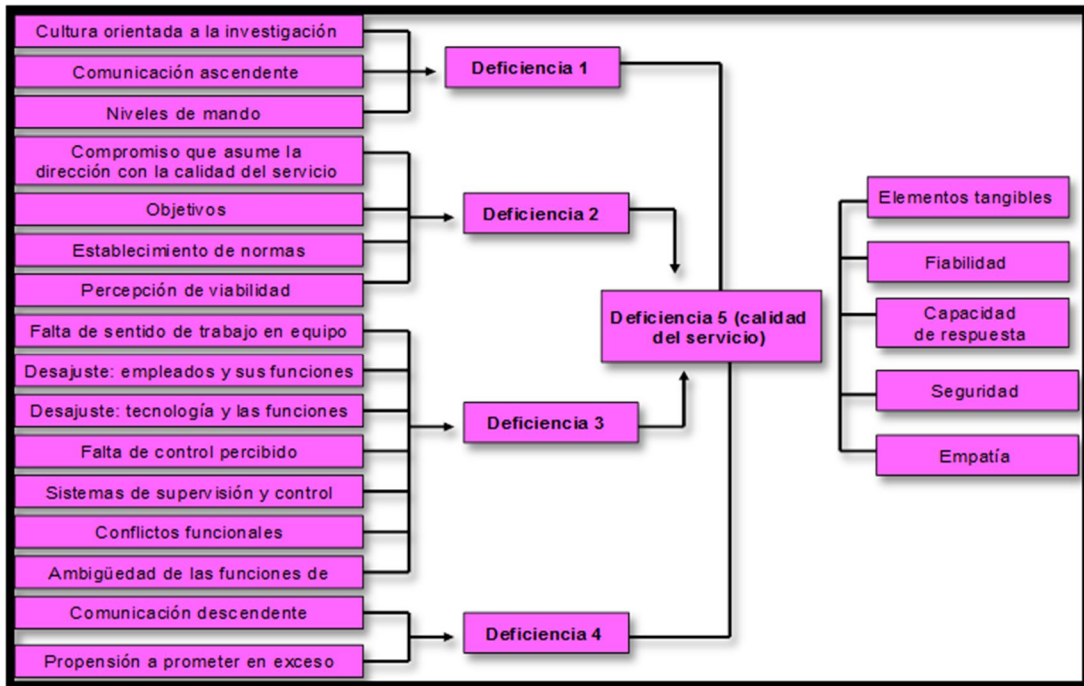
Cultura orientada a la investigación

Comunicación ascendente

Niveles de mando

Deficiencia 1

Compromiso que asume la dirección con la calidad del servicio

Objetivos

Establecimiento de normas

Percepción de viabilidad

Deficiencia 2

Falta de sentido de trabajo en equipo

Desajuste: empleados y sus funciones

Desajuste: tecnología y las funciones

Falta de control percibido

Sistemas de supervisión y control

Conflictos funcionales

Ambigüedad de las funciones de

Deficiencia 3

Comunicación descendente

Propensión a prometer en exceso

Deficiencia 4

Deficiencia 5 (calidad del servicio)

Elementos tangibles

Fiabilidad

Capacidad de respuesta

Seguridad

Empatía